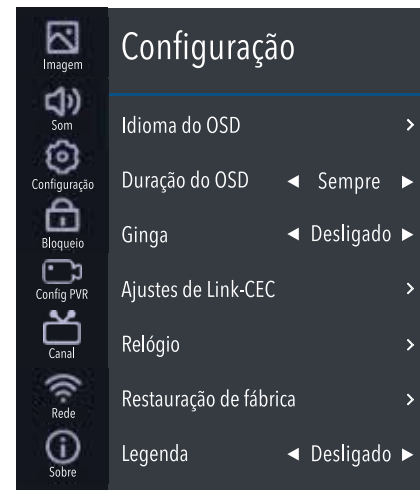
Imagem
Som
Configuração
Bloqueio
Config PVR
Canal
Rede
Sobre

Configuração

Idioma do OSD ›
Duração do OSD ◄ Sempre ►
Ginga ◄ Desligado ►
Ajustes de Link-CEC ›
Relógio ›
Restauração de fábrica ›
Legenda ◄ Desligado ►